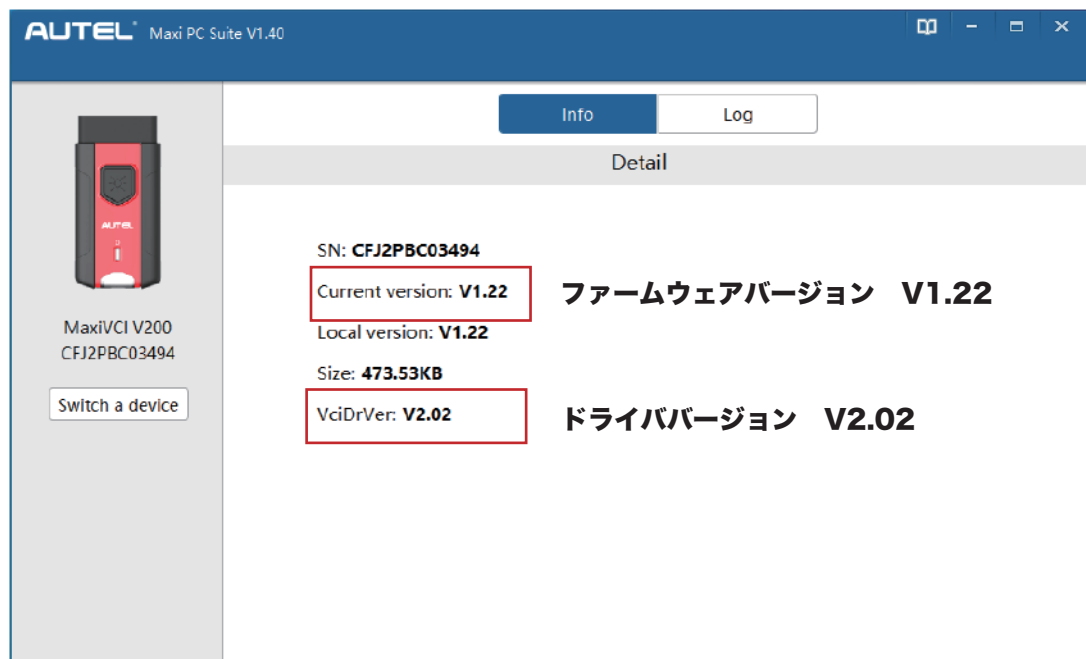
AUTEL Maxi PC Suite V1.40

AUTEL

MaxiVCI V200
CFJ2PBC03494

Switch a device

Info Log

Detail

SN: CFJ2PBC03494

Current version: V1.22

Local version: V1.22

Size: 473.53KB

VciDrVer: V2.02

ファームウェアバージョン　V1.22

ドライババージョン　V2.02